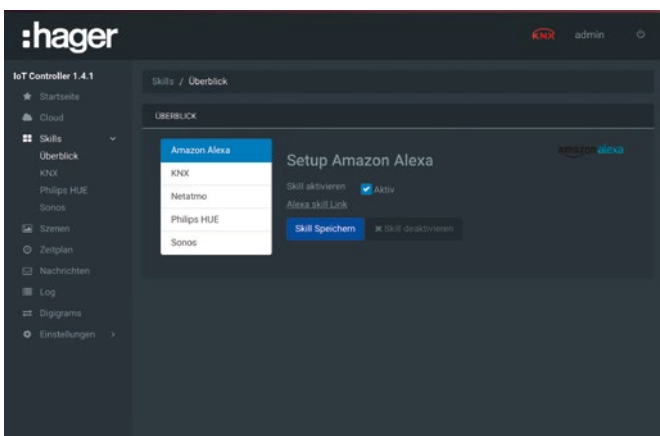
:hager

KNX admin

IoT Controller 1.4.1
Startseite
Cloud
Skills
Überblick
KNX
Philips HUE
Sonos
Szenen
Zeitplan
Nachrichten
Log
Digigrams
Einstellungen

Skills / Überblick

ÜBERBLICK

Amazon Alexa
KNX
Netatmo
Philips HUE
Sonos

Setup Amazon Alexa

amazon alexa

Skill aktivieren Aktiv
Alexa skill Link

Skill Speichern
Skill deaktivieren